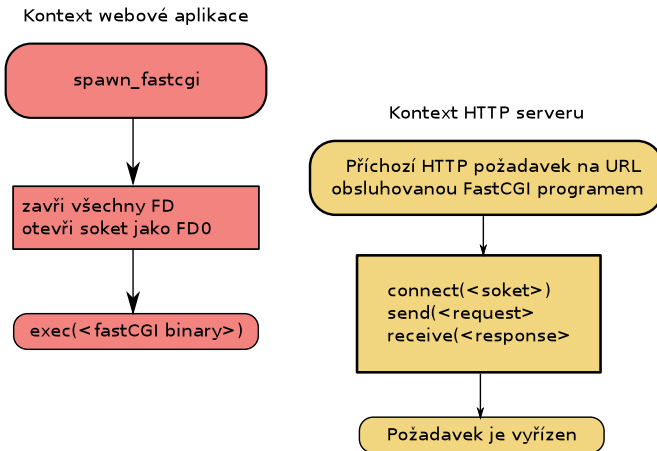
Kontext webové aplikace

spawn_fastcgi

zavři všechny FD
otevři soket jako FD0

exec(<fastCGI binary>)

Kontext HTTP serveru

Příchozí HTTP požadavek na URL obsluhovanou FastCGI programem

connect(<soket>)
send(<request>
receive(<response>

Požadavek je vyřízen